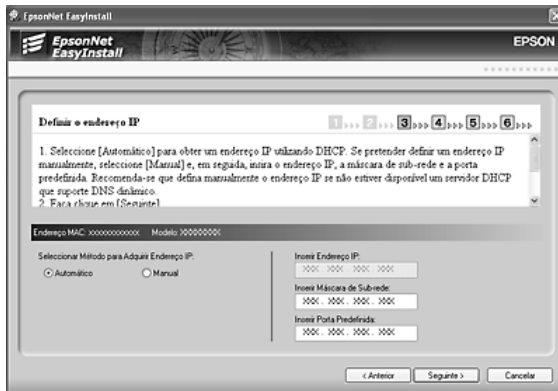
EpsonNet EasyInstall

EpsonNet EasyInstall

EPSON

Definir o endereço IP

1 2 3 4 5 6

1. Seleccione [Automático] para obter um endereço IP utilizando DHCP. Se pretender definir um endereço IP manualmente, seleccione [Manual] e, em seguida, insira o endereço IP, a máscara de sub-rede e a porta predefinida. Recomenda-se que defina manualmente o endereço IP se não estiver disponível um servidor DHCP que suporte DNS dinâmico.
2. Faça clique em [Seguinte].

Endereço MAC: xxxxxxxxxxxx Modelo: XXXXXXXX

Seleccionar Método para Adquirir Endereço IP:

Automático

Manual

Inserir Endereço IP:

XXX . XXX . XXX . XXX

Inserir Máscara de Sub-rede:

XXX . XXX . XXX . XXX

Inserir Porta Predefinida:

XXX . XXX . XXX . XXX

< Anterior

Seguinte >

Cancelar